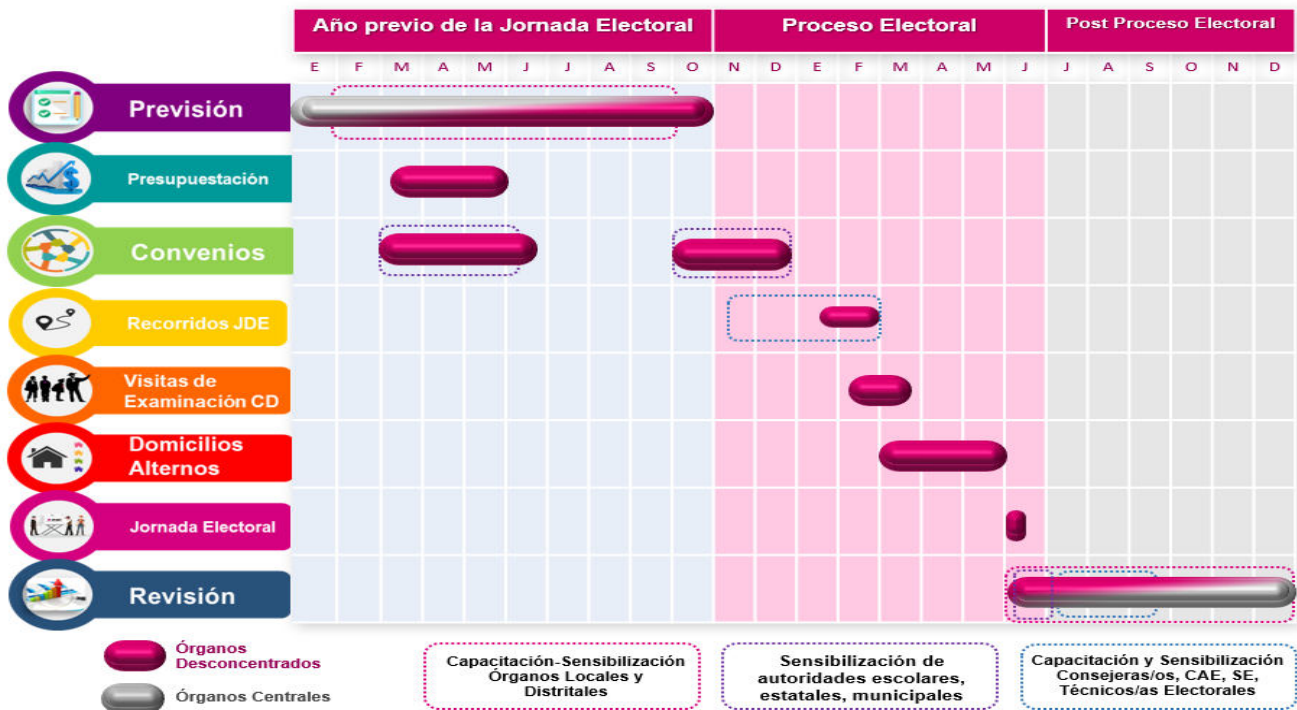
| | Año previo de la Jornada Electoral | | | | | | | | | | Proceso Electoral | | | | | | | | Post Proceso Electoral | | | | | |
|---|---|---|---|---|---|---|---|---|---|---|---|---|---|---|---|---|---|---|---|---|---|---|---|---|
| | E | F | M | A | M | J | J | A | S | O | N | D | E | F | M | A | M | J | J | A | S | O | N | D |
| Previsión | | | | | | | | | | | | | | | | | | | | | | | | |
| Presupuestación | | | | | | | | | | | | | | | | | | | | | | | | |
| Convenios | | | | | | | | | | | | | | | | | | | | | | | | |
| Recorridos JDE | | | | | | | | | | | | | | | | | | | | | | | | |
| Visitas de Examinación CD | | | | | | | | | | | | | | | | | | | | | | | | |
| Domicilios Alternos | | | | | | | | | | | | | | | | | | | | | | | | |
| Jornada Electoral | | | | | | | | | | | | | | | | | | | | | | | | |
| Revisión | | | | | | | | | | | | | | | | | | | | | | | | |

Órganos Desconcentrados

Órganos Centrales

Capacitación-Sensibilización Órganos Locales y Distritales

Sensibilización de autoridades escolares, estatales, municipales

Capacitación y Sensibilización Consejeras/os, CAE, SE, Técnicos/as Electorales